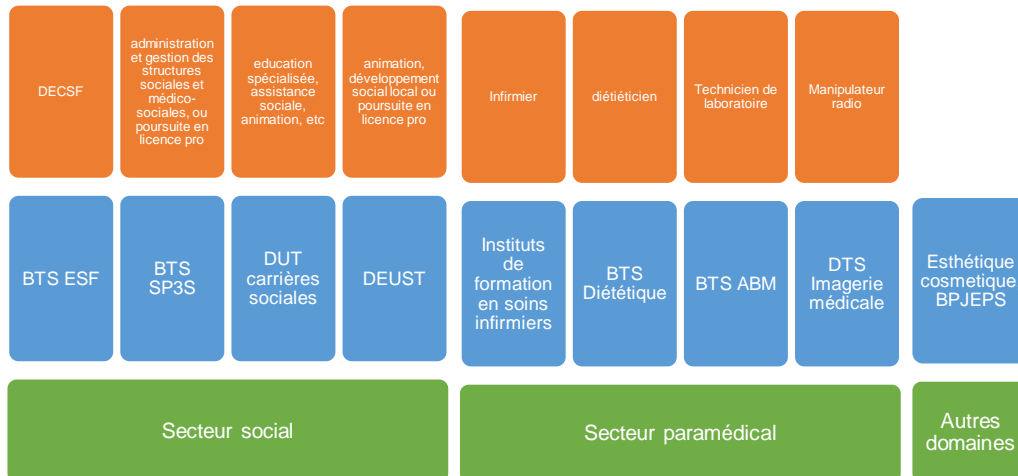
DECSF

administration et gestion des structures sociales et médico-sociales, ou poursuite en licence pro

education spécialisée, assistance sociale, animation, etc

animation, développement social local ou poursuite en licence pro

Infirmier

diététicien

Technicien de laboratoire

Manipulateur radio

BTS ESF

BTS SP3S

DUT carrières sociales

DEUST

Instituts de formation en soins infirmiers

BTS Diététique

BTS ABM

DTS Imagerie médicale

Esthétique cosmetique BPJEPS

Secteur social

Secteur paramédical

Autres domaines